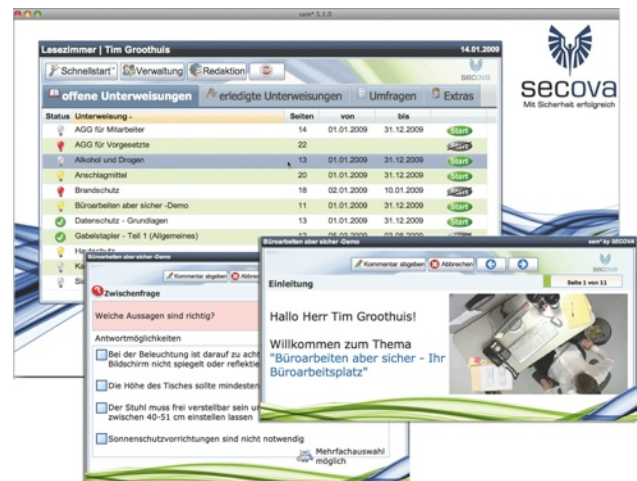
sam® 5.1.0

Lesezimmer | Tim Groothuis

14.01.2009

Schnellstart Verwaltung Redaktion

secova

secova
Mit Sicherheit erfolgreich

offene Unterweisungen | erledigte Unterweisungen | Umfragen | Extras

| Status | Unterweisung | Seiten | von | bis | |
|---|---|---|---|---|---|
| | AGG für Mitarbeiter | 14 | 01.01.2009 | 31.12.2009 | Start |
| | AGG für Vorgesetzte | 22 | | | Start |
| | Alkohol und Drogen | 13 | 01.01.2009 | 31.12.2009 | Start |
| | Anschlagmittel | 20 | 01.01.2009 | 31.12.2009 | Start |
| | Brandschutz | 18 | 02.01.2009 | 10.01.2009 | Start |
| | Büroarbeiten aber sicher -Demo | 11 | 01.01.2009 | 31.12.2009 | Start |
| | Datenschutz - Grundlagen | 13 | 01.01.2009 | 31.12.2009 | Start |
| | Gabelstapler - Teil 1 (Allgemeines) | 13 | 01.01.2009 | 31.12.2009 | Start |
| | Hautschutz | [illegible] | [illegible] | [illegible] | |
| | Ka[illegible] | | | | |
| | Sc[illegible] | | | | |

Büroarbeiten aber sicher -Demo

Kommentar abgeben Abbrech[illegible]

Zwischenfrage

Welche Aussagen sind richtig?

Antwortmöglichkeiten

Bei der Beleuchtung ist darauf zu acht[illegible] Bildschirm nicht spiegelt oder reflekti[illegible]

Die Höhe des Tisches sollte mindesten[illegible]

Der Stuhl muss frei verstellbar sein u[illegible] zwischen 40-51 cm einstellen lassen

Sonnenschutzvorrichtungen sind nicht notwendig

Mehrfachauswahl möglich

Büroarbeiten aber sicher -Demo

sam® by SECOVA

Kommentar abgeben Abbrechen

secova

Einleitung

Seite 1 von 11

Hallo Herr Tim Groothuis!

Willkommen zum Thema
"Büroarbeiten aber sicher - Ihr Büroarbeitsplatz"